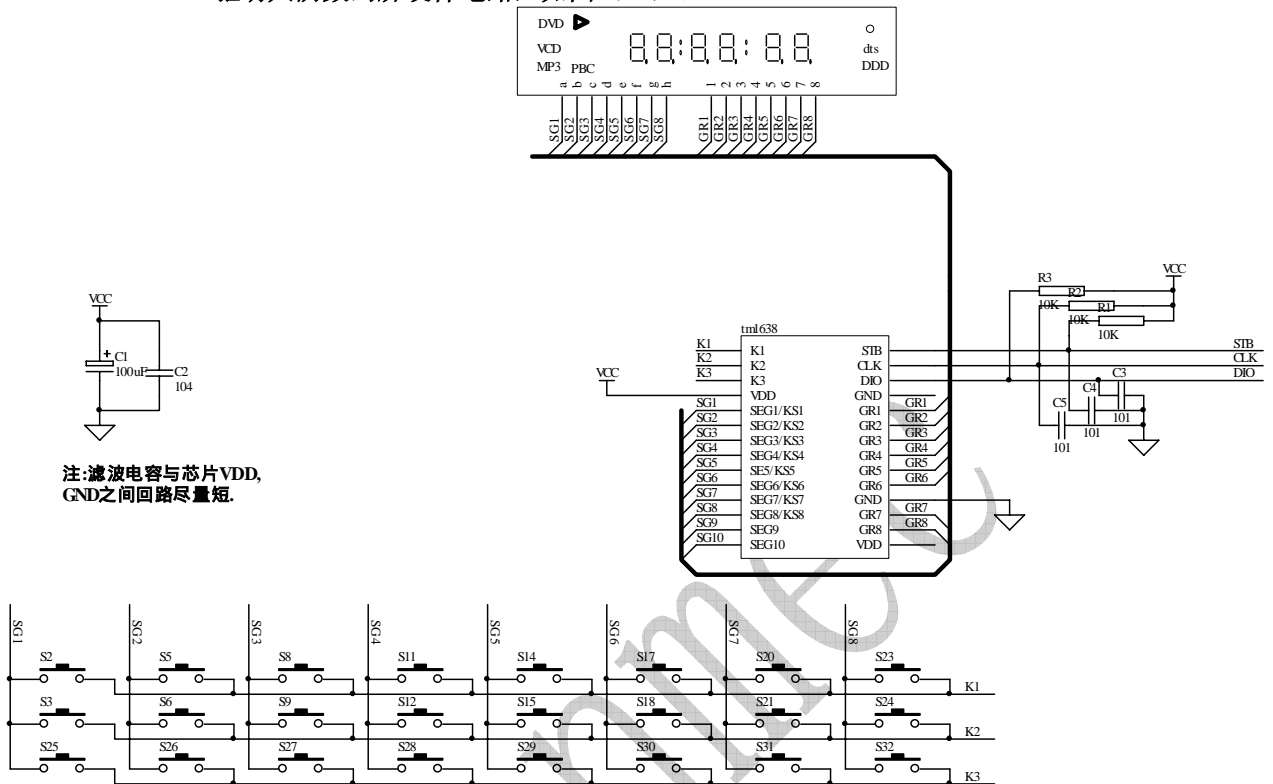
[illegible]

DVD
VCD
MP3 PBC
dts
DDD
a b c d e f g h
1 2 3 4 5 6 7 8
SG1 SG2 SG3 SG4 SG5 SG6 SG7 SG8
GR1 GR2 GR3 GR4 GR5 GR6 GR7 GR8

VCC
C1
100uF
C2
104

注:滤波电容与芯片VDD, GND之间回路尽量短.

tm1638
K1 K1
K2 K2
K3 K3
VCC VDD
SG1 SEG1/KS1
SG2 SEG2/KS2
SG3 SEG3/KS3
SG4 SEG4/KS4
SG5 SE5/KS5
SG6 SEG6/KS6
SG7 SEG7/KS7
SG8 SEG8/KS8
SG9 SEG9
SG10 SEG10
STB
CLK
DIO
GND
GR1 GR1
GR2 GR2
GR3 GR3
GR4 GR4
GR5 GR5
GR6 GR6
GND
GR7 GR7
GR8 GR8
VDD

VCC
R3
R2
10K
R1
10K
10K
STB
CLK
DIO
C3
C4
101
C5
101
101

SG1 SG2 SG3 SG4 SG5 SG6 SG7 SG8
S2 S5 S8 S11 S14 S17 S20 S23 K1
S3 S6 S9 S12 S15 S18 S21 S24 K2
S25 S26 S27 S28 S29 S30 S31 S32 K3